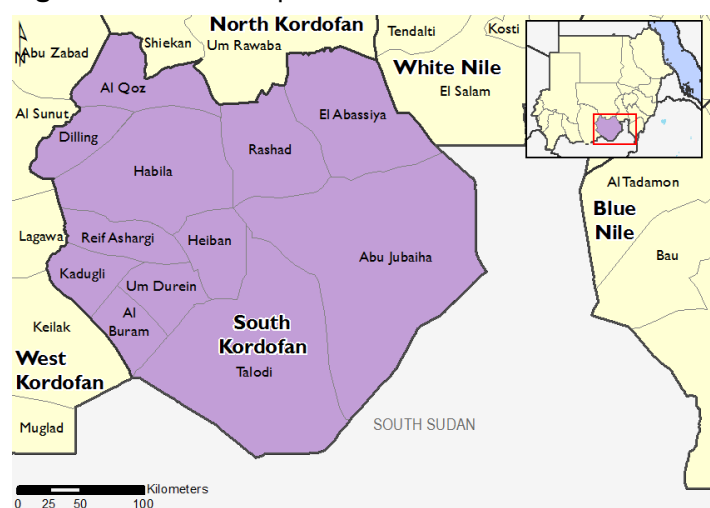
North Kordofan
Abu Zabad
Shiekan
Um Rawaba
Tendalti
Kosti
White Nile
El Salam
Al Qoz
Al Sunut
Dilling
El Abassiya
Rashad
Habila
Al Tadamon
Blue Nile
Lagawa
Reif Ashargi
Heiban
Abu Jubaiha
Bau
Kadugli
Um Durein
Al Buram
Keilak
South Kordofan
West Kordofan
Talodi
SOUTH SUDAN
Muglad
Kilometers
0 25 50 100